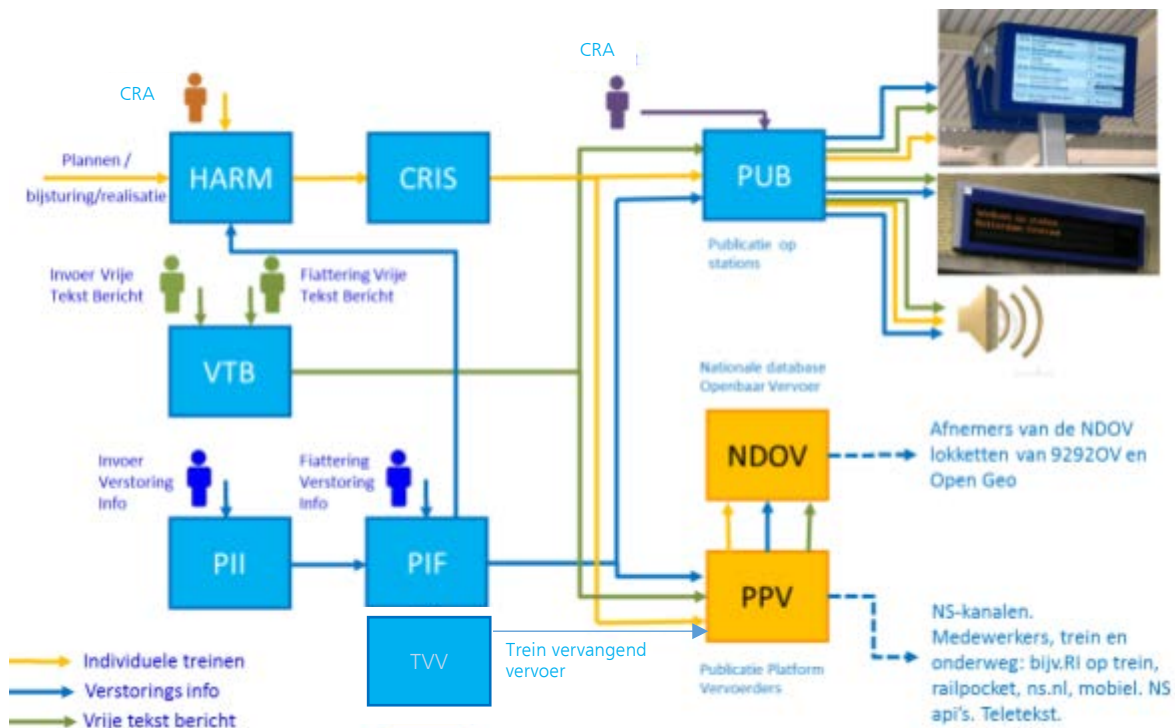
CRA

CRA

Plannen / bijsturing/realisatie

HARM

CRIS

PUB

Publicatie op stations

Invoer Vrije Tekst Bericht

Fiattering Vrije Tekst Bericht

VTB

Nationale database Openbaar Vervoer

NDOV

Afnemers van de NDOV lokketten van 9292OV en Open Geo

Invoer Verstoring Info

Fiattering Verstoring Info

PII

PIF

PPV

TVV

Trein vervangend vervoer

Publicatie Platform Vervoerders

NS-kanalen. Medewerkers, trein en onderweg: bijv.RI op trein, railpocket, ns.nl, mobiel. NS api's. Teletekst.

Individuele treinen

Verstorings info

Vrije tekst bericht